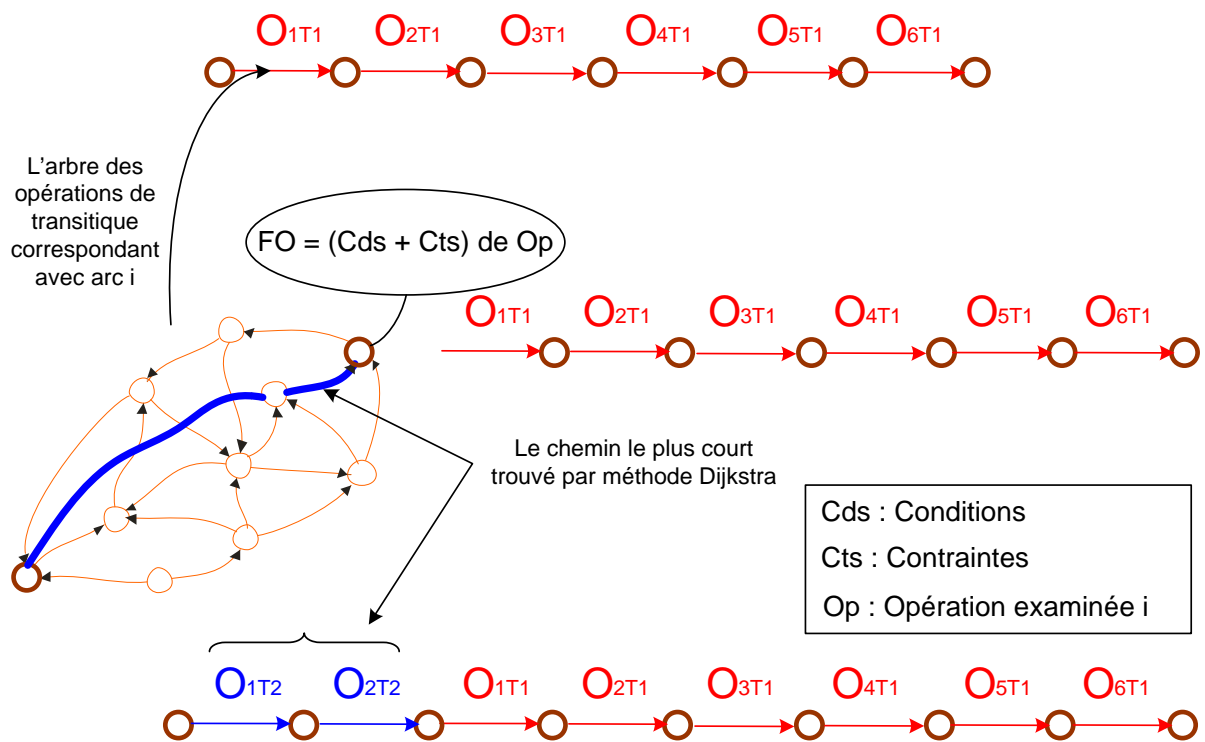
$O_{1T1}$ $O_{2T1}$ $O_{3T1}$ $O_{4T1}$ $O_{5T1}$ $O_{6T1}$

L'arbre des opérations de transitique correspondant avec arc i

FO = (Cds + Cts) de Op

$O_{1T1}$ $O_{2T1}$ $O_{3T1}$ $O_{4T1}$ $O_{5T1}$ $O_{6T1}$

Le chemin le plus court trouvé par méthode Dijkstra

Cds : Conditions

Cts : Contraintes

Op : Opération examinée i

$O_{1T2}$ $O_{2T2}$ $O_{1T1}$ $O_{2T1}$ $O_{3T1}$ $O_{4T1}$ $O_{5T1}$ $O_{6T1}$